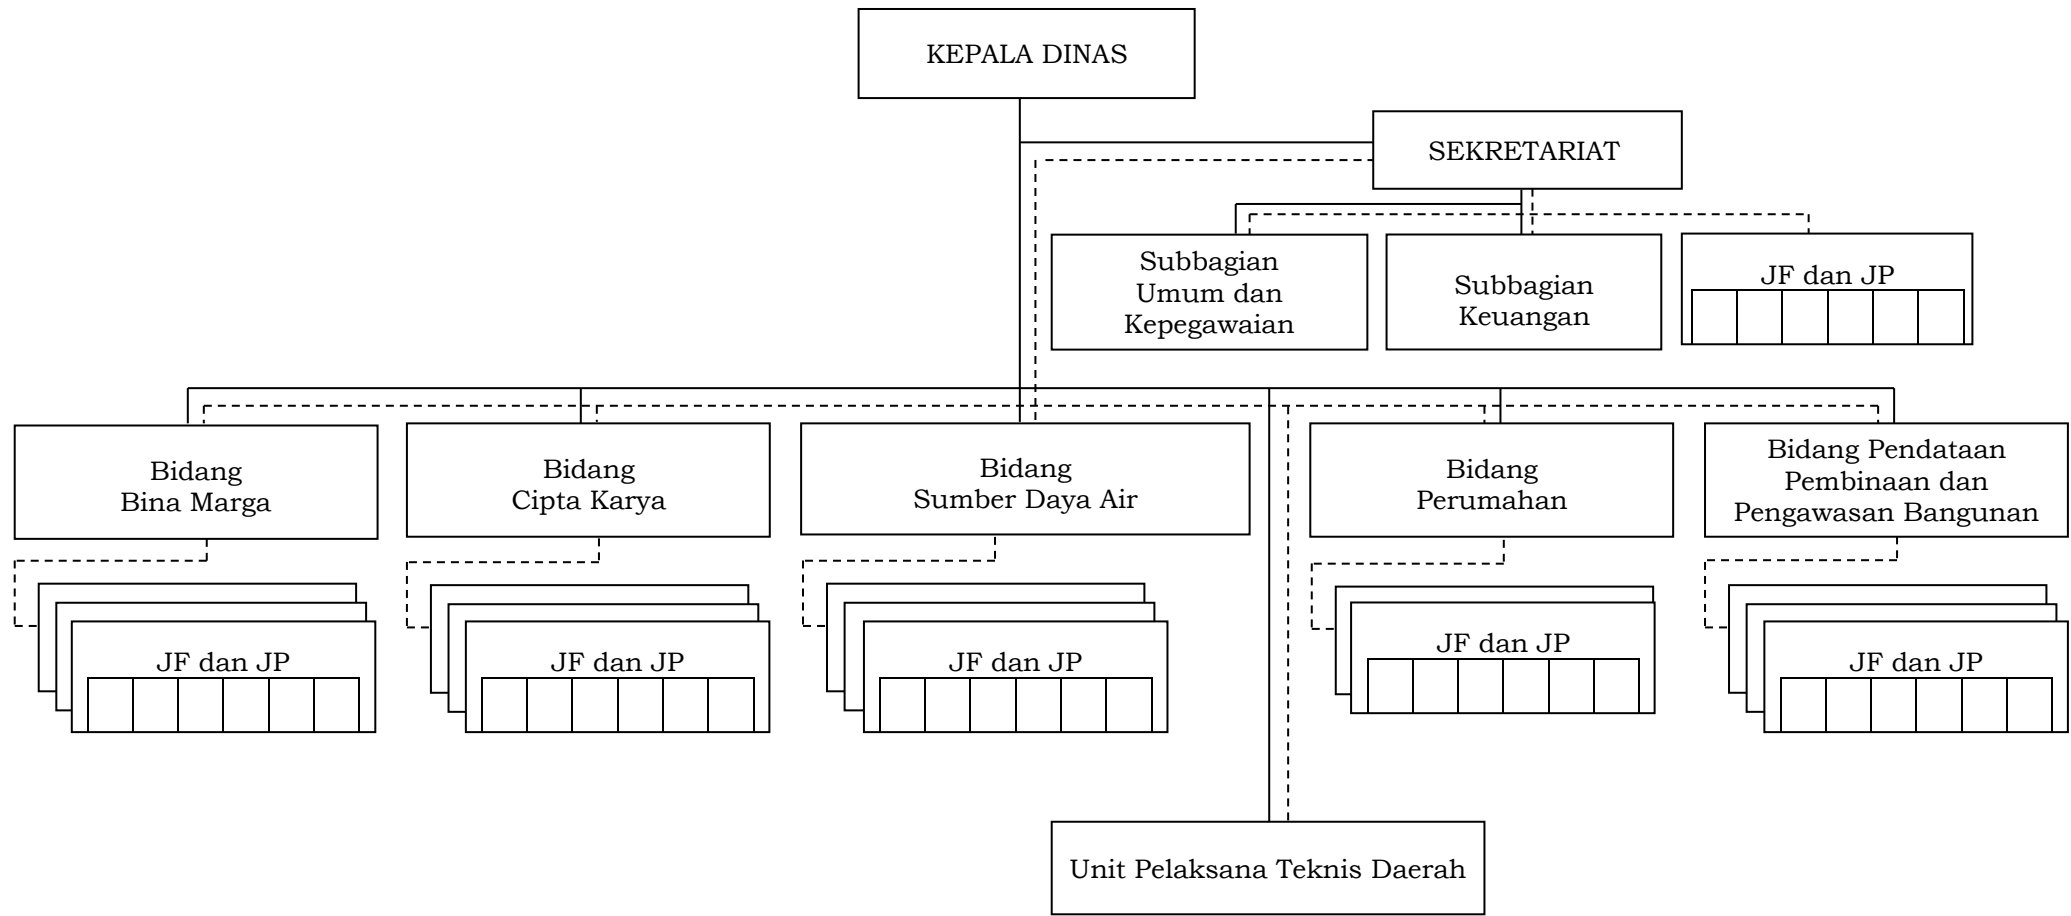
KEPALA DINAS

SEKRETARIAT

Subbagian Umum dan Kepegawaian

Subbagian Keuangan

JF dan JP

Bidang Bina Marga

Bidang Cipta Karya

Bidang Sumber Daya Air

Bidang Perumahan

Bidang Pendataan Pembinaan dan Pengawasan Bangunan

JF dan JP

JF dan JP

JF dan JP

JF dan JP

JF dan JP

Unit Pelaksana Teknis Daerah